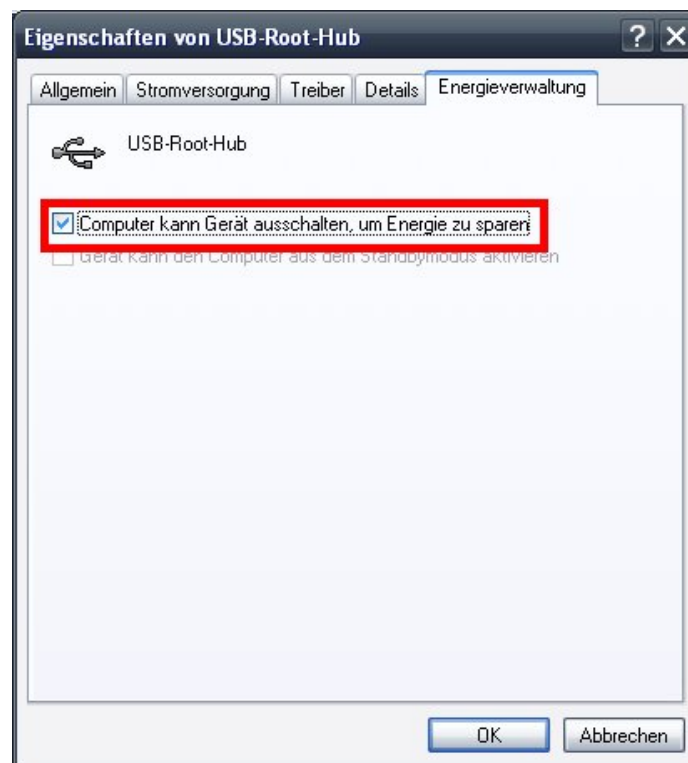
Eigenschaften von USB-Root-Hub

?

Allgemein | Stromversorgung | Treiber | Details | Energieverwaltung

USB-Root-Hub

Computer kann Gerät ausschalten, um Energie zu sparen

Gerät kann den Computer aus dem Standbymodus aktivieren

OK

Abbrechen